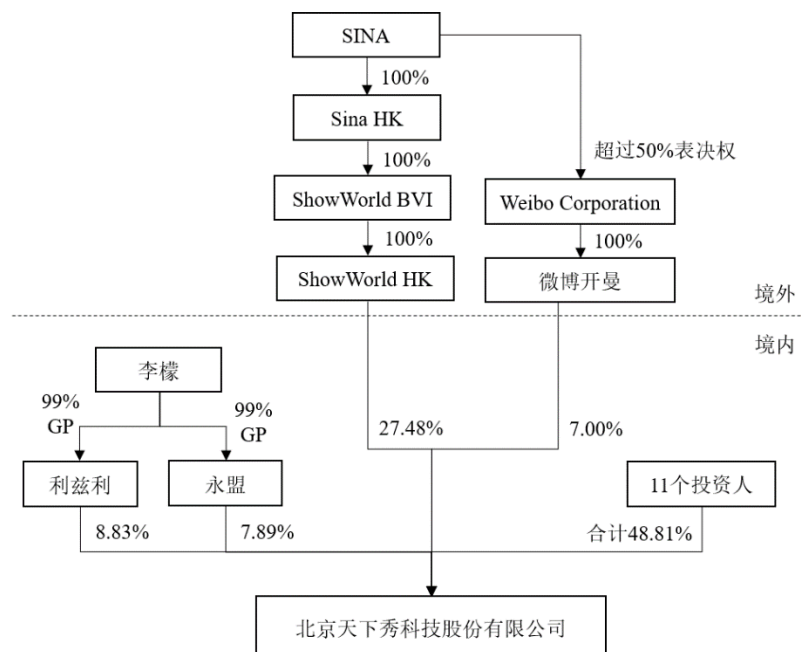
SINA

100%

Sina HK

100%

超过50%表决权

ShowWorld BVI

Weibo Corporation

100%

100%

ShowWorld HK

微博开曼

境外

境内

李檬

99%
GP

99%
GP

27.48%

7.00%

利兹利

永盟

11个投资人

8.83%

7.89%

合计48.81%

北京天下秀科技股份有限公司